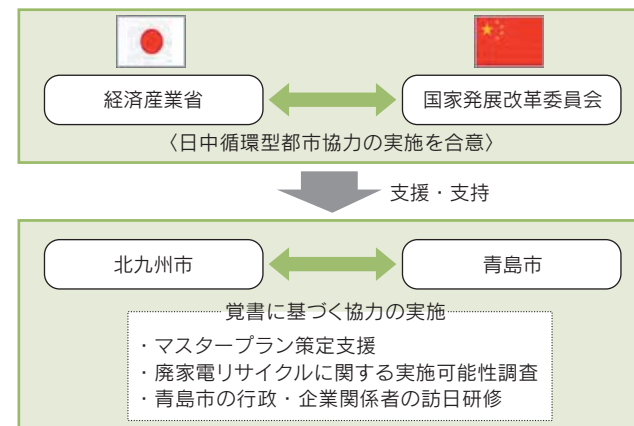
経済産業省

国家発展改革委員会

〈日中循環型都市協力の実施を合意〉

支援・支持

北九州市

青島市

覚書に基づく協力の実施

・マスタープラン策定支援
・廃家電リサイクルに関する実施可能性調査
・青島市の行政・企業関係者の訪日研修